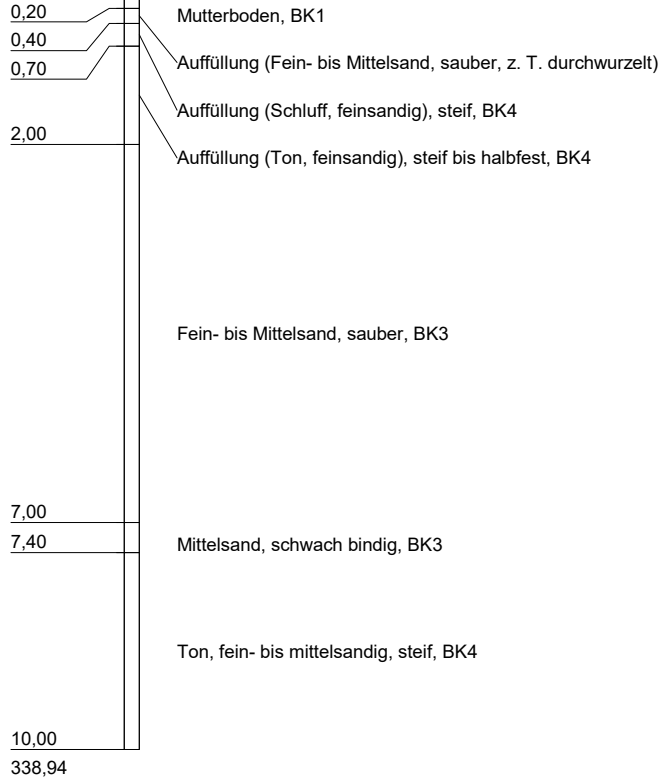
0,20
0,40
0,70
2,00

Mutterboden, BK1

Auffüllung (Fein- bis Mittelsand, sauber, z. T. durchwurzelt)

Auffüllung (Schluff, feinsandig), steif, BK4

Auffüllung (Ton, feinsandig), steif bis halbfest, BK4

Fein- bis Mittelsand, sauber, BK3

7,00
7,40

Mittelsand, schwach bindig, BK3

Ton, fein- bis mittelsandig, steif, BK4

10,00
338,94